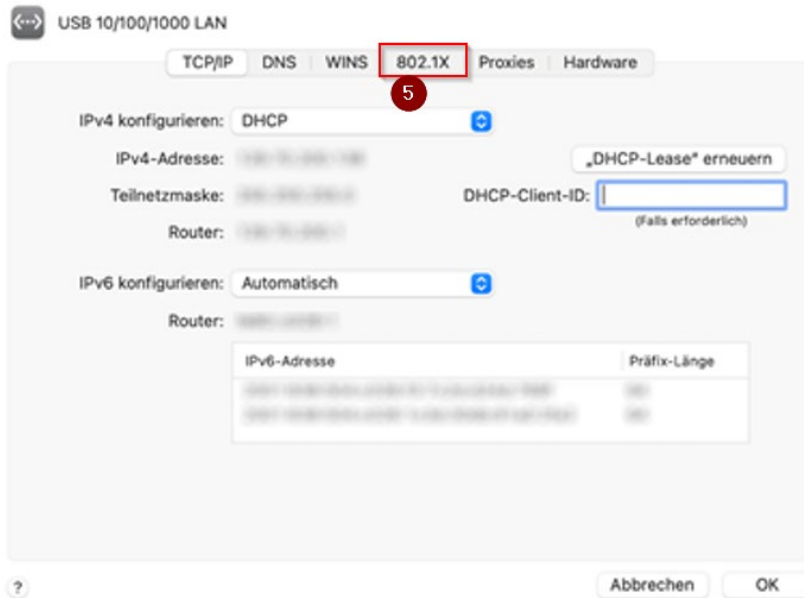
USB 10/100/1000 LAN

TCP/IP | DNS | WINS | 802.1X | Proxies | Hardware

5

IPv4 konfigurieren: DHCP

IPv4-Adresse: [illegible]

„DHCP-Lease" erneuern

Teilnetzmaske: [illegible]

DHCP-Client-ID:

(Falls erforderlich)

Router: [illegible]

IPv6 konfigurieren: Automatisch

Router: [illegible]

| IPv6-Adresse | Präfix-Länge |
|---|---|
| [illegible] | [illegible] |
| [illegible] | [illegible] |

?

Abbrechen

OK